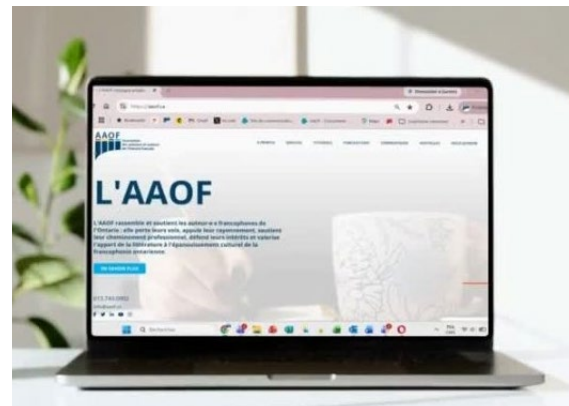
AAOF

L'AAOF

L'AAOF rassemble et soutient les auteurs et autrices francophones de l'Ontario : elle porte leurs voix, appuie leur rayonnement, soutient leur cheminement professionnel, défend leurs intérêts et valorise l'apport de la littérature à l'épanouissement culturel de la francophonie ontarienne.

EN SAVOIR PLUS

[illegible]

Rechercher